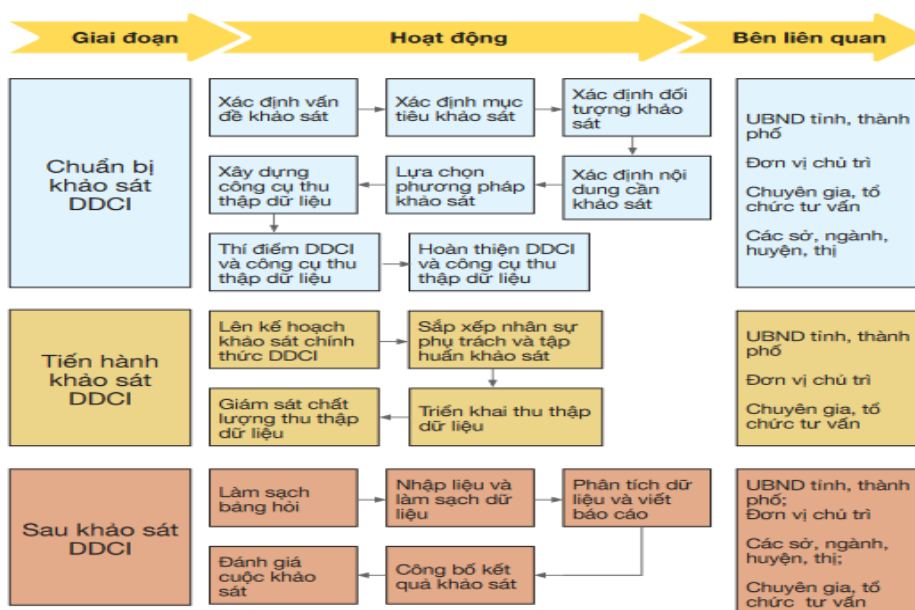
Giai đoạn

Hoạt động

Bên liên quan

Chuẩn bị khảo sát DDCI

Xác định vấn đề khảo sát

Xác định mục tiêu khảo sát

Xác định đối tượng khảo sát

Xây dựng công cụ thu thập dữ liệu

Lựa chọn phương pháp khảo sát

Xác định nội dung cần khảo sát

Thí điểm DDCI và công cụ thu thập dữ liệu

Hoàn thiện DDCI và công cụ thu thập dữ liệu

UBND tỉnh, thành phố

Đơn vị chủ trì

Chuyên gia, tổ chức tư vấn

Các sở, ngành, huyện, thị

Tiến hành khảo sát DDCI

Lên kế hoạch khảo sát chính thức DDCI

Sắp xếp nhân sự phụ trách và tập huấn khảo sát

Giám sát chất lượng thu thập dữ liệu

Triển khai thu thập dữ liệu

UBND tỉnh, thành phố

Đơn vị chủ trì

Chuyên gia, tổ chức tư vấn

Sau khảo sát DDCI

Làm sạch bảng hỏi

Nhập liệu và làm sạch dữ liệu

Phân tích dữ liệu và viết báo cáo

Đánh giá cuộc khảo sát

Công bố kết quả khảo sát

UBND tỉnh, thành phố;

Đơn vị chủ trì

Các sở, ngành, huyện, thị;

Chuyên gia, tổ chức tư vấn